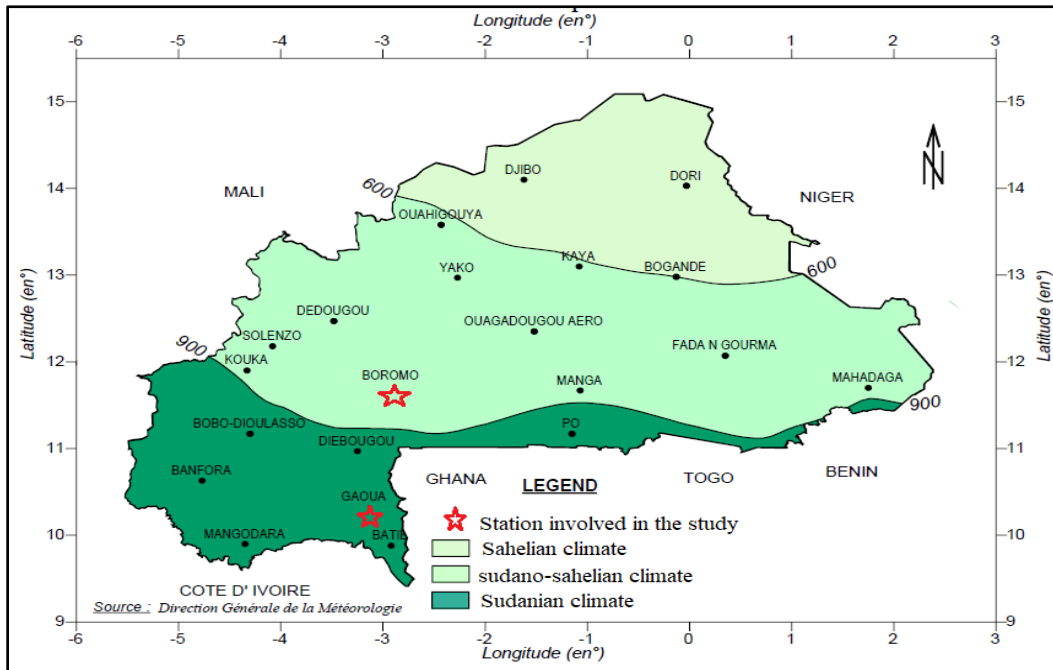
Longitude (en°)

-6 -5 -4 -3 -2 -1 0 1 2 3

15 14 13 12 11 10 9

Latitude (en°)

MALI

NIGER

N

600

600

900

900

DJIBO

DORI

OUAHIGOUYA

KAYA

YAKO

BOGANDE

DEDOUGOU

OUAGADOUGOU AERO

SOLENZO

FADA N GOURMA

KOUKA

BOROMO

MANGA

MAHADAGA

BOBO-DIOULASSO

PO

DIEBOUGOU

BANFORA

GHANA

TOGO

BENIN

GAOUA

BATIE

MANGODARA

COTE D' IVOIRE

Source : Direction Générale de la Météorologie

LEGEND

Station involved in the study

Sahelian climate

sudano-sahelian climate

Sudanian climate

-6 -5 -4 -3 -2 -1 0 1 2 3

Longitude (en°)

15 14 13 12 11 10 9

Latitude (en°)